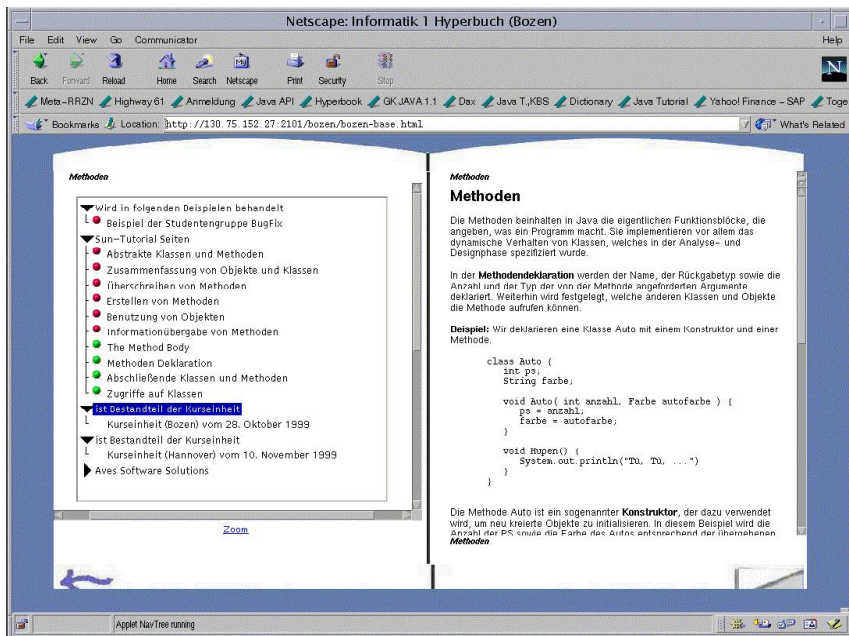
Netscape: Informatik 1 Hyperbuch (Bozen)

File Edit View Go Communicator Help

Back Forward Reload Home Search Netscape Print Security Stop

Meta-RRZN Highway 61 Anmeldung Java API Hyperbook GK JAVA 1.1 Dax Java T.,KBS Dictionary Java Tutorial Yahoo! Finance – SAP Toge

Bookmarks Location: http://130.75.152.27:2101/bozen/bozen-base.html What's Related

Methoden

Wird in folgenden Beispielen behandelt
Beispiel der Studentengruppe BugFix
Sun-Tutorial Seiten
Abstrakte Klassen und Methoden
Zusammenfassung von Objekte und Klassen
Überschreiben von Methoden
Erstellen von Methoden
Benutzung von Objekten
Informationübergabe von Methoden
The Method Body
Methoden Deklaration
Abschließende Klassen und Methoden
Zugriffe auf Klassen
ist Bestandteil der Kurseinheit
Kurseinheit (Bozen) vom 28. Oktober 1999
ist Bestandteil der Kurseinheit
Kurseinheit (Hannover) vom 10. November 1999
Aves Software Solutions

Zoom

Methoden

Methoden

Die Methoden beinhalten in Java die eigentlichen Funktionsblöcke, die angeben, was ein Programm macht. Sie implementieren vor allem das dynamische Verhalten von Klassen, welches in der Analyse- und Designphase spezifiziert wurde.

In der Methodendeklaration werden der Name, der Rückgabetyp sowie die Anzahl und der Typ der von der Methode angeforderten Argumente deklariert. Weiterhin wird festgelegt, welche anderen Klassen und Objekte die Methode aufrufen können.

Beispiel: Wir deklarieren eine Klasse Auto mit einem Konstruktor und einer Methode.

class Auto {
int ps;
String farbe;

void Auto( int anzahl, Farbe autofarbe ) {
ps = anzahl;
farbe = autofarbe;
}

void Hupen() {
System.out.println("Tü, Tü, ...")
}
}

Die Methode Auto ist ein sogenannter Konstruktor, der dazu verwendet wird, um neu kreierte Objekte zu initialisieren. In diesem Beispiel wird die Anzahl der PS sowie die Farbe des Autos entsprechend der übergebenen

Methoden

Applet NavTree running